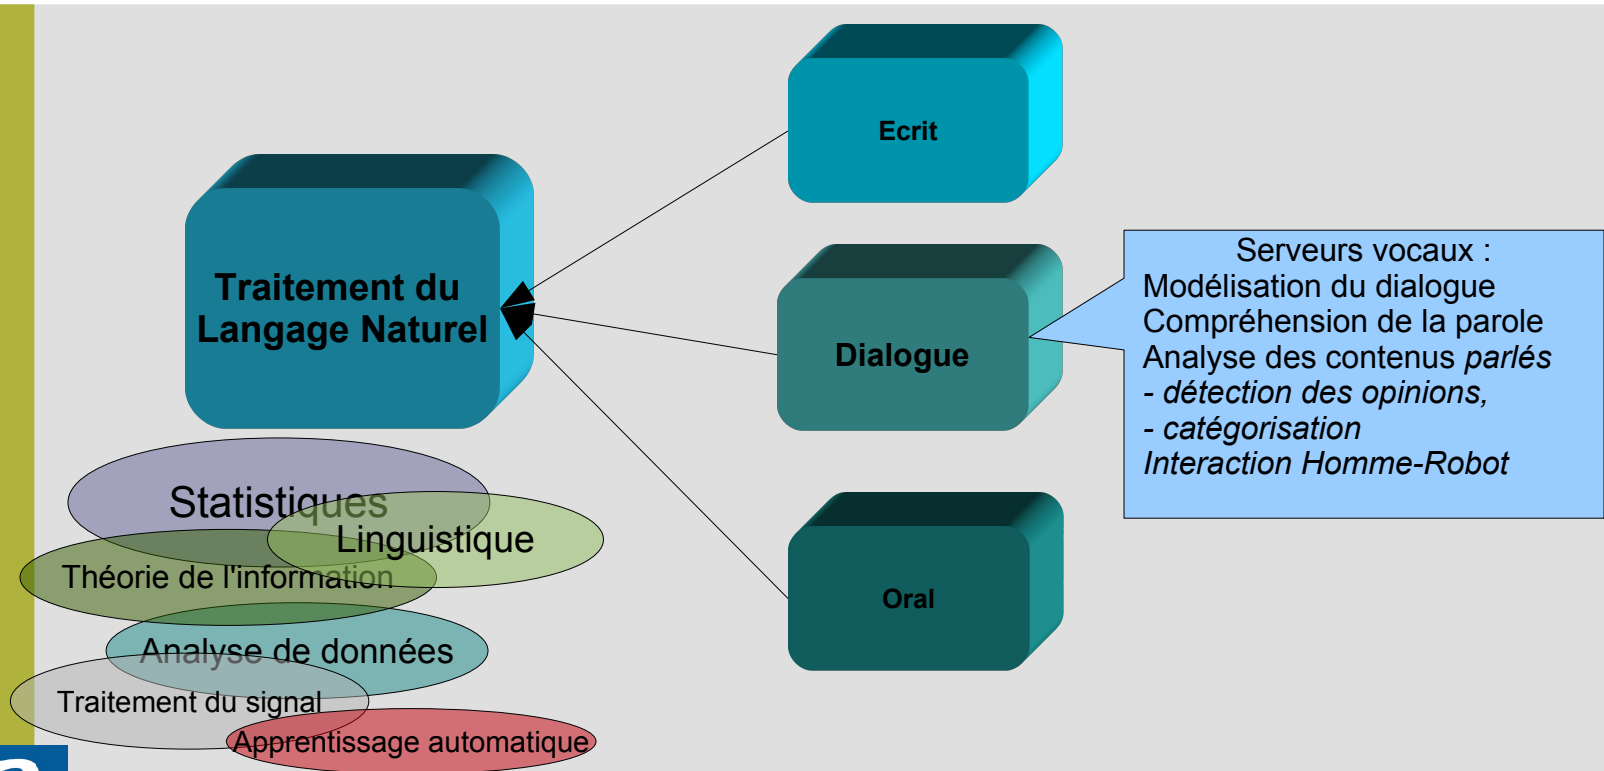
Traitement du Langage Naturel

Ecrit

Dialogue

Oral

Serveurs vocaux :
Modélisation du dialogue
Compréhension de la parole
Analyse des contenus *parlés*
*- détection des opinions,*
*- catégorisation*
*Interaction Homme-Robot*

Statistiques

Linguistique

Théorie de l'information

Analyse de données

Traitement du signal

Apprentissage automatique